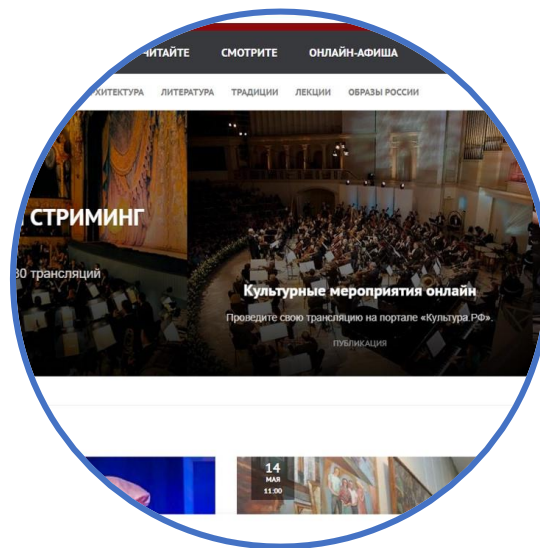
ЧИТАЙТЕ СМОТРИТЕ ОНЛАЙН-АФИША

ХИТЕКТУРА ЛИТЕРАТУРА ТРАДИЦИИ ЛЕКЦИИ ОБРАЗЫ РОССИИ

СТРИМИНГ

30 трансляций

Культурные мероприятия онлайн

Проведите свою трансляцию на портале «Культура.РФ».

ПУБЛИКАЦИЯ

14 МАЯ 11:00